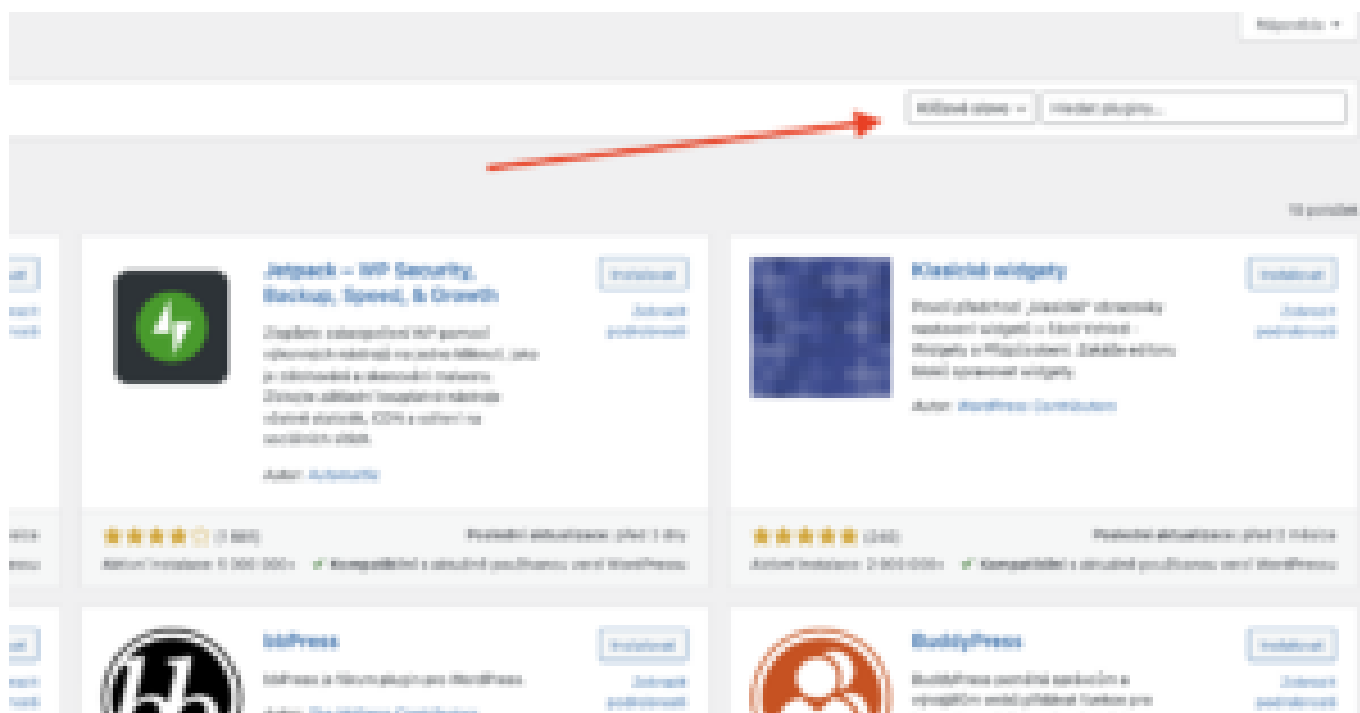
Nápověda ▾

Klíčové slovo ⌄ Hledat pluginy...

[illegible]

Jetpack – WP Security, Backup, Speed, & Growth

Instalovat

Zobrazit podrobnosti

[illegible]

Autor: Automattic

(1 865)

Poslední aktualizace: před 3 dny

Aktivní instalace: 5 000 000+

Kompatibilní s aktuální používanou verzí WordPressu

Klasické widgety

Instalovat

Zobrazit podrobnosti

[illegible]

Autor: WordPress Contributors

(240)

Poslední aktualizace: před 3 měsíce

Aktivní instalace: 2 000 000+

Kompatibilní s aktuální používanou verzí WordPressu

bbPress

Instalovat

Zobrazit podrobnosti

bbPress je fórum plugin pro WordPress.

BuddyPress

Instalovat

Zobrazit podrobnosti

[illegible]